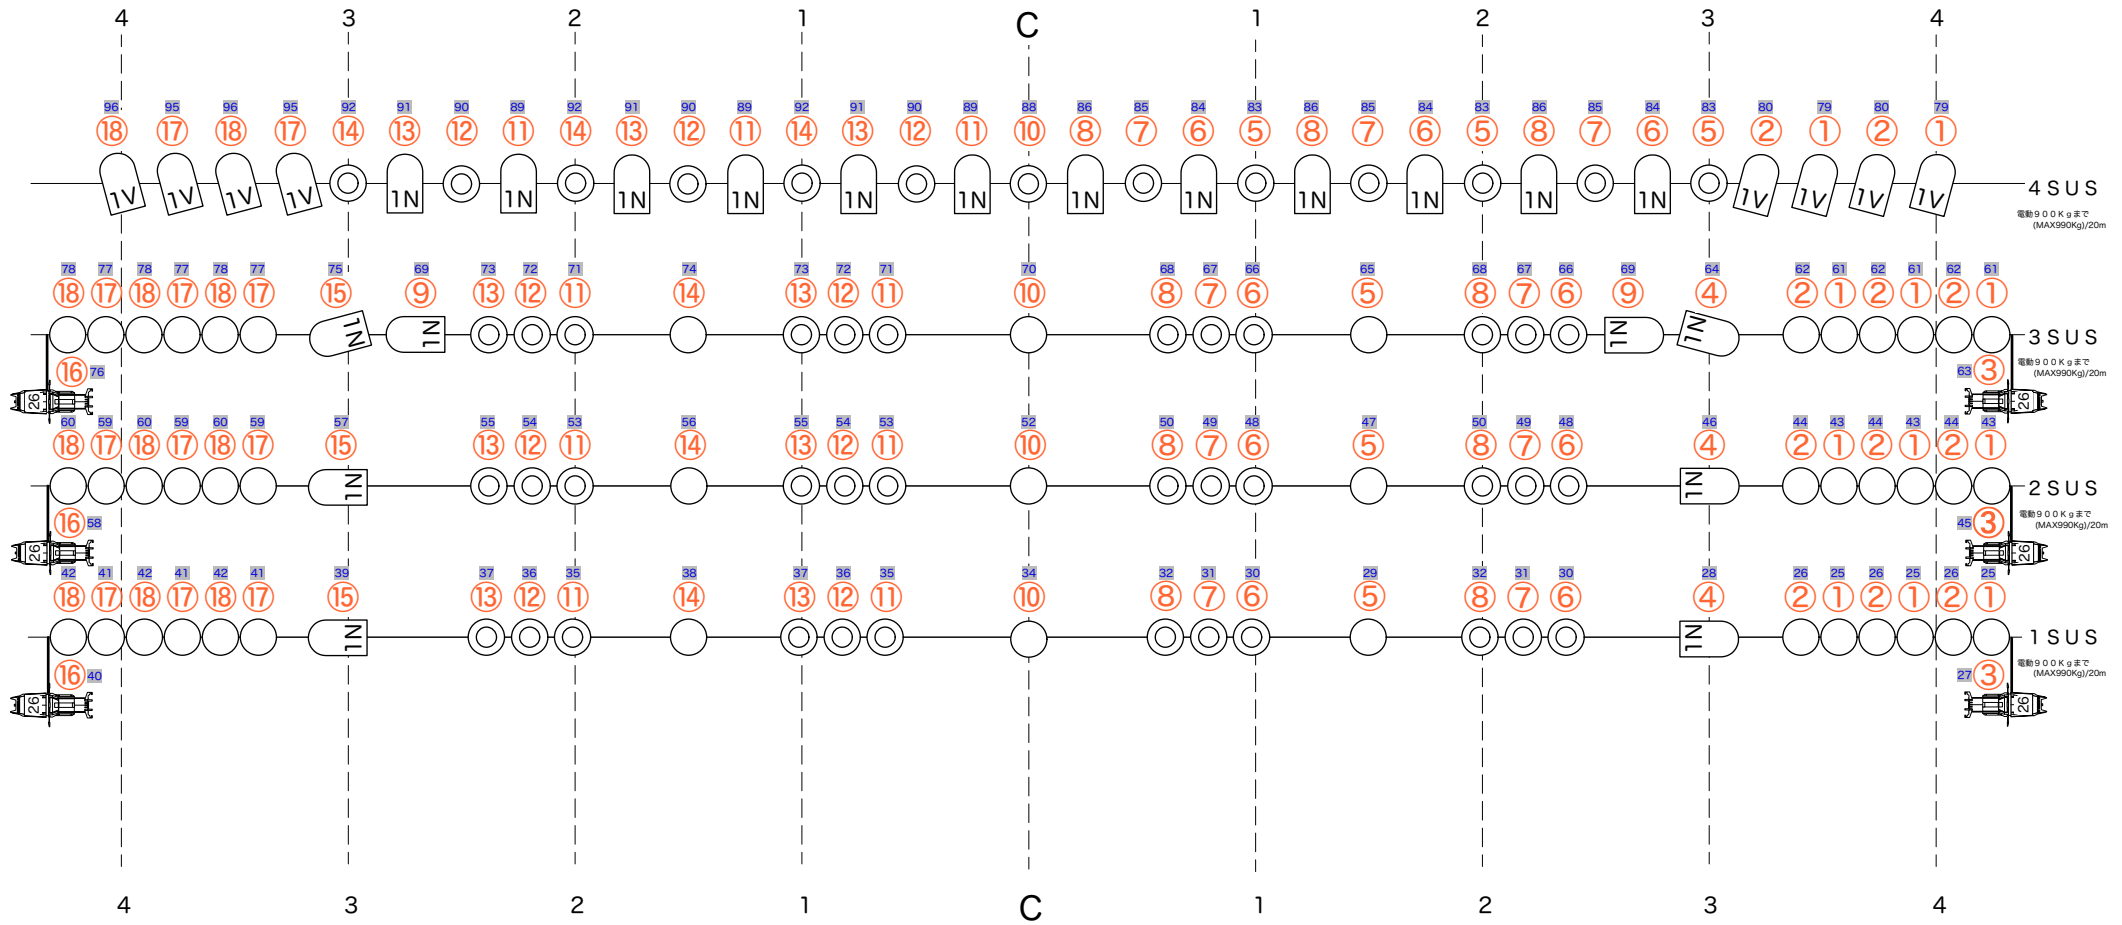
4 3 2 1 C 1 2 3 4

96 95 96 95 92 91 90 89 92 91 90 89 92 91 90 89 88 86 85 84 83 86 85 84 83 86 85 84 83 80 79 80 79
⑱ ⑰ ⑱ ⑰ ⑭ ⑬ ⑫ ⑪ ⑭ ⑬ ⑫ ⑪ ⑭ ⑬ ⑫ ⑪ ⑩ ⑧ ⑦ ⑥ ⑤ ⑧ ⑦ ⑥ ⑤ ⑧ ⑦ ⑥ ⑤ ② ① ② ①
1V 1V 1V 1V 1N 1N 1N 1N 1N 1N 1N 1N 1N 1N 1N 1N 1N 1N 1V 1V 1V 1V
4SUS
電動900Kgまで (MAX990Kg)/20m

78 77 78 77 78 77 75 69 73 72 71 74 73 72 71 70 68 67 66 65 68 67 66 69 64 62 61 62 61 62 61
⑱ ⑰ ⑱ ⑰ ⑱ ⑰ ⑮ ⑨ ⑬ ⑫ ⑪ ⑭ ⑬ ⑫ ⑪ ⑩ ⑧ ⑦ ⑥ ⑤ ⑧ ⑦ ⑥ ⑨ ④ ② ① ② ① ② ①
1N 1N 1N 1N
3SUS
電動900Kgまで (MAX990Kg)/20m
⑯ 76 63 ③
26 26

60 59 60 59 60 59 57 55 54 53 56 55 54 53 52 50 49 48 47 50 49 48 46 44 43 44 43 44 43
⑱ ⑰ ⑱ ⑰ ⑱ ⑰ ⑮ ⑬ ⑫ ⑪ ⑭ ⑬ ⑫ ⑪ ⑩ ⑧ ⑦ ⑥ ⑤ ⑧ ⑦ ⑥ ④ ② ① ② ① ② ①
1N 1N
2SUS
電動900Kgまで (MAX990Kg)/20m
⑯ 58 45 ③
26 26

42 41 42 41 42 41 39 37 36 35 38 37 36 35 34 32 31 30 29 32 31 30 28 26 25 26 25 26 25
⑱ ⑰ ⑱ ⑰ ⑱ ⑰ ⑮ ⑬ ⑫ ⑪ ⑭ ⑬ ⑫ ⑪ ⑩ ⑧ ⑦ ⑥ ⑤ ⑧ ⑦ ⑥ ④ ② ① ② ① ② ①
1N 1N
1SUS
電動900Kgまで (MAX990Kg)/20m
⑯ 40 27 ③
26 26

4 3 2 1 C 1 2 3 4